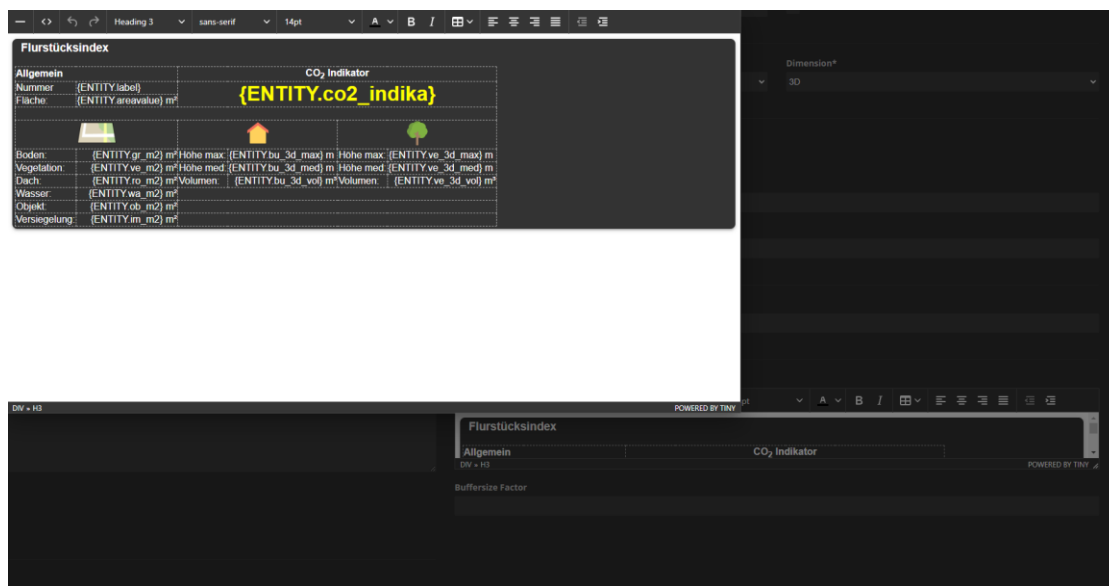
Heading 3 sans-serif 14pt

Flurstücksindex

| Allgemein | | $CO_2$ Indikator | | | |
|---|---|---|---|---|---|
| Nummer | {ENTITY.label} | {ENTITY.co2_indika} | | | |
| Fläche: | {ENTITY.areavalue} m² | | | | |
| Boden: | {ENTITY.gr_m2} m² | Höhe max: | {ENTITY.bu_3d_max} m | Höhe max: | {ENTITY.ve_3d_max} m |
| Vegetation: | {ENTITY.ve_m2} m² | Höhe med: | {ENTITY.bu_3d_med} m | Höhe med: | {ENTITY.ve_3d_med} m |
| Dach: | {ENTITY.ro_m2} m² | Volumen: | {ENTITY.bu_3d_vol} m³ | Volumen: | {ENTITY.ve_3d_vol} m³ |
| Wasser: | {ENTITY.wa_m2} m² | | | | |
| Objekt: | {ENTITY.ob_m2} m² | | | | |
| Versiegelung: | {ENTITY.im_m2} m² | | | | |

DIV » H3
POWERED BY TINY

Dimension*
3D

pt

Flurstücksindex

Allgemein
$CO_2$ Indikator

DIV » H3
POWERED BY TINY

Buffersize Factor